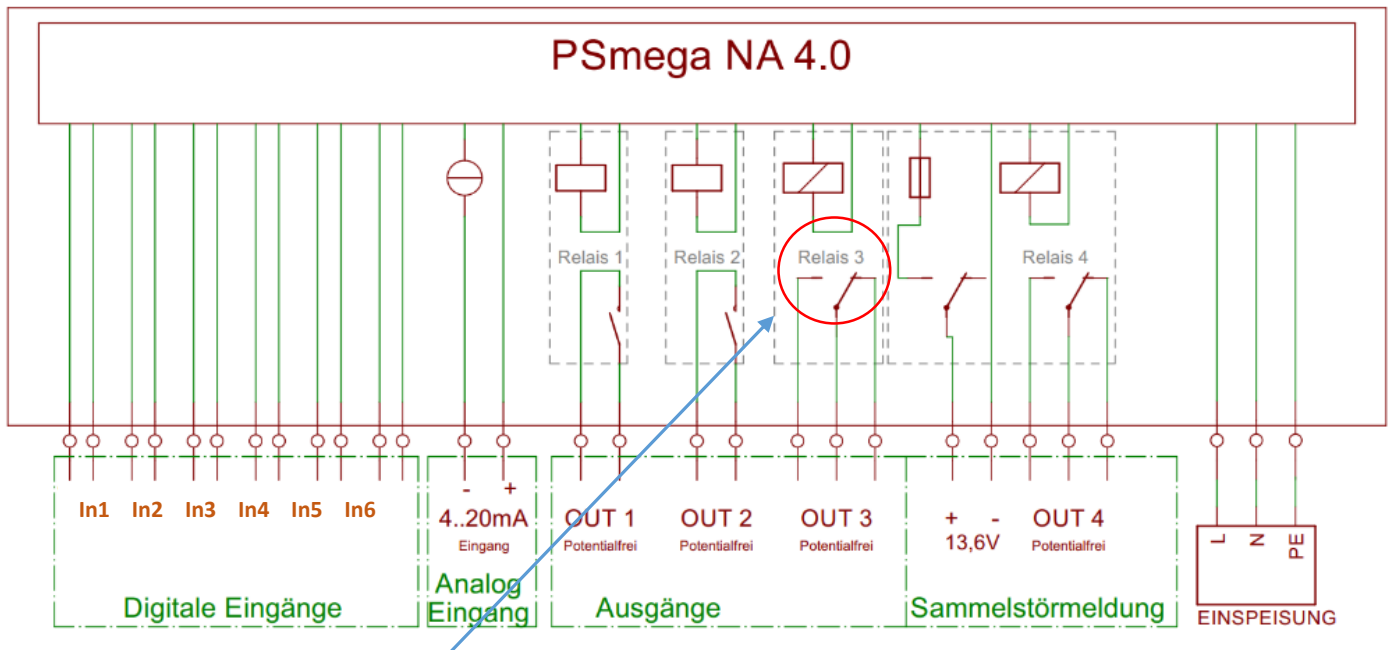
PSmega NA 4.0

Relais 1
Relais 2
Relais 3
Relais 4

In1 In2 In3 In4 In5 In6

Digitale Eingänge

- +
4..20mA
Eingang

Analog Eingang

OUT 1
Potentialfrei
OUT 2
Potentialfrei
OUT 3
Potentialfrei

Ausgänge

+ -
13,6V
OUT 4
Potentialfrei

Sammelstörmeldung

L N PE

EINSPEISUNG